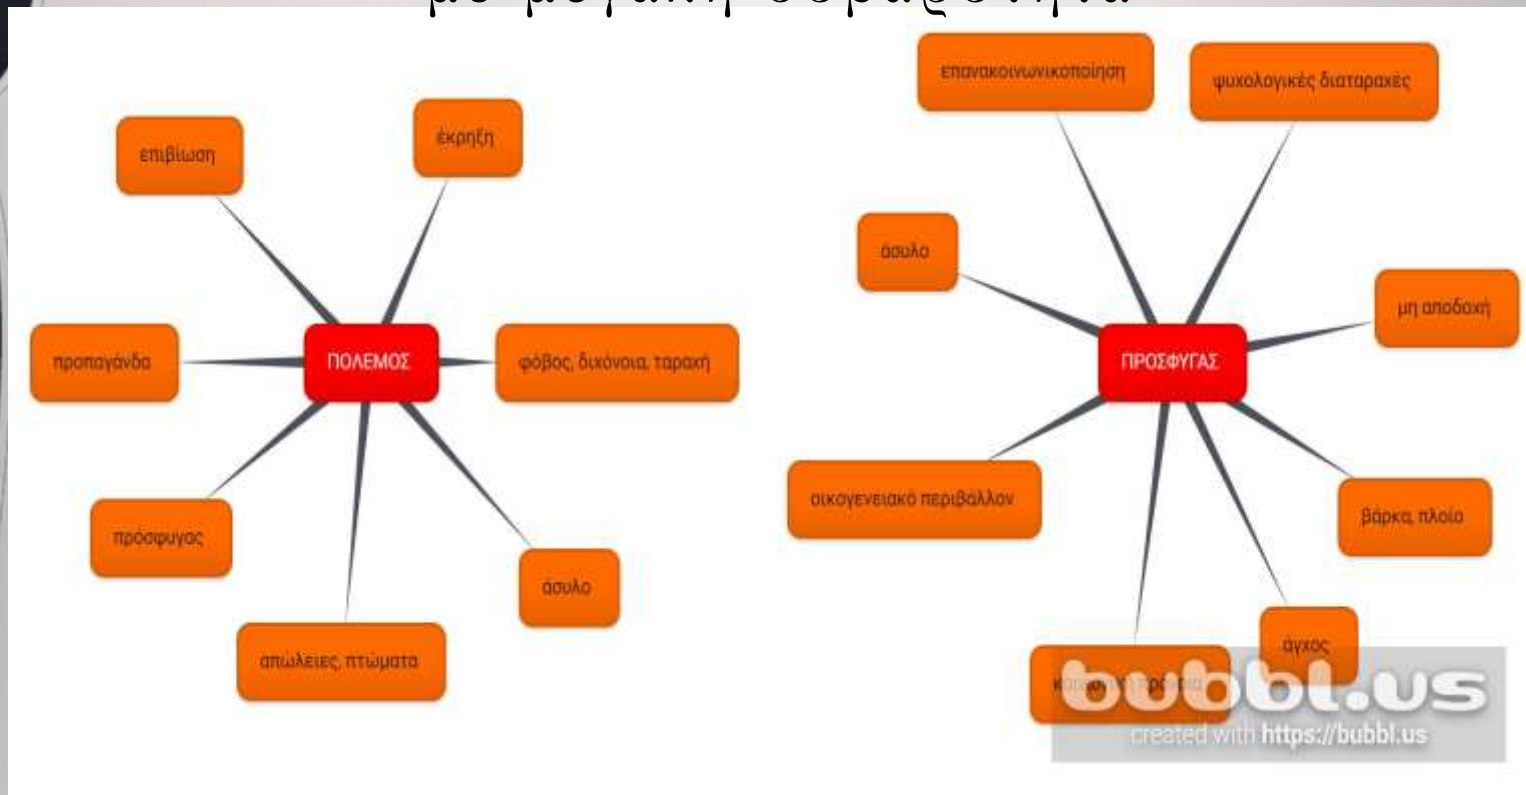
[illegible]

επιβίωση

έκρηξη

προπαγάνδα

ΠΟΛΕΜΟΣ

φόβος, διχόνοια, ταραχή

πρόσφυγας

άσυλο

απώλειες, πτώματα

επανακοινωνικοποίηση

ψυχολογικές διαταραχές

άσυλο

μη αποδοχή

ΠΡΟΣΦΥΓΑΣ

οικογενειακό περιβάλλον

βάρκα, πλοίο

άγχος

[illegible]

bubbl.us
created with https://bubbl.us